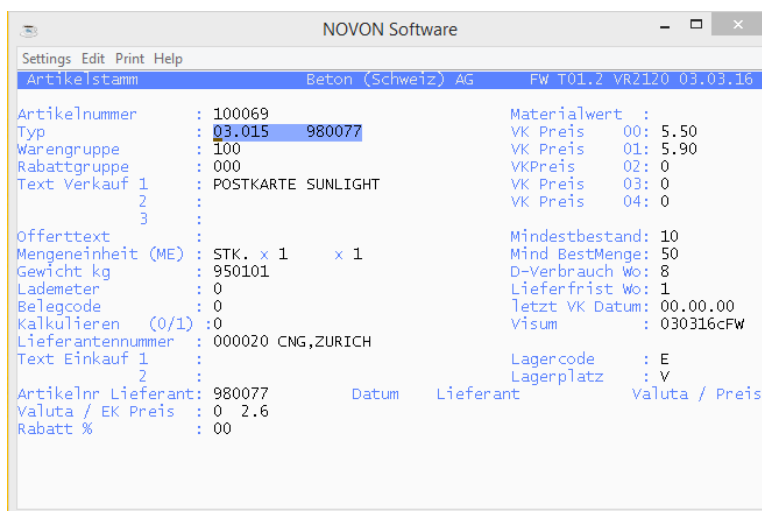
NOVON Software

Settings Edit Print Help

Artikelstamm Beton (Schweiz) AG FW T01.2 VR2120 03.03.16

Artikelnummer : 100069
Typ : 03.015 980077
Warengruppe : 100
Rabattgruppe : 000
Text Verkauf 1 : POSTKARTE SUNLIGHT
2 :
3 :
Offerttext :
Mengeneinheit (ME) : STK. x 1 x 1
Gewicht kg : 950101
Lademeter : 0
Belegcode : 0
Kalkulieren (0/1) :0
Lieferantennummer : 000020 CNG,ZURICH
Text Einkauf 1 :
2 :
Artikelnr Lieferant: 980077 Datum Lieferant Valuta / Preis
Valuta / EK Preis : 0 2.6
Rabatt % : 00

Materialwert :
VK Preis 00: 5.50
VK Preis 01: 5.90
VKPreis 02: 0
VK Preis 03: 0
VK Preis 04: 0

Mindestbestand: 10
Mind BestMenge: 50
D-Verbrauch Wo: 8
Lieferfrist Wo: 1
letzt VK Datum: 00.00.00
Visum : 030316cFW

Lagercode : E
Lagerplatz : V